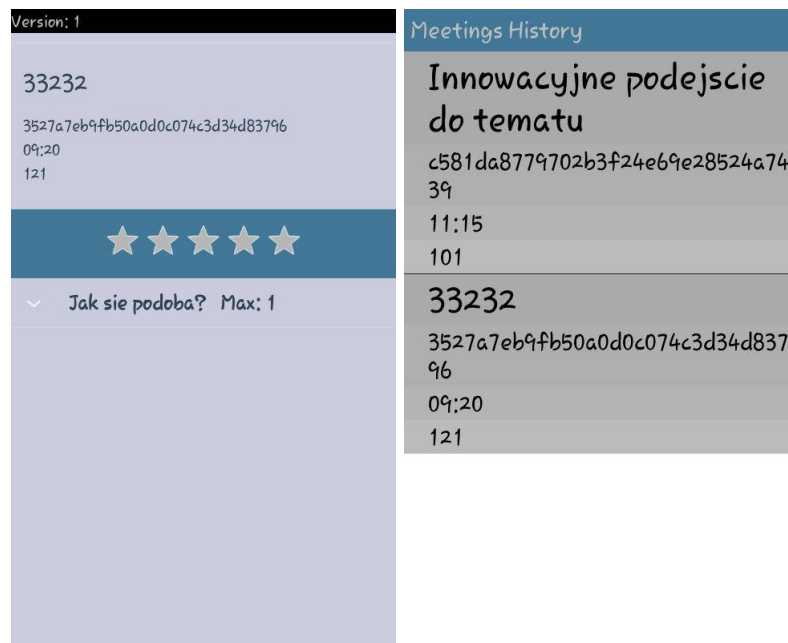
Version: 1

33232

3527a7eb9fb50a0d0c074c3d34d83796
09:20
121

Jak sie podoba? Max: 1

Meetings History

Innowacyjne podejscie do tematu

c581da8779702b3f24e69e28524a7439

11:15

101

33232

3527a7eb9fb50a0d0c074c3d34d83796

09:20

121